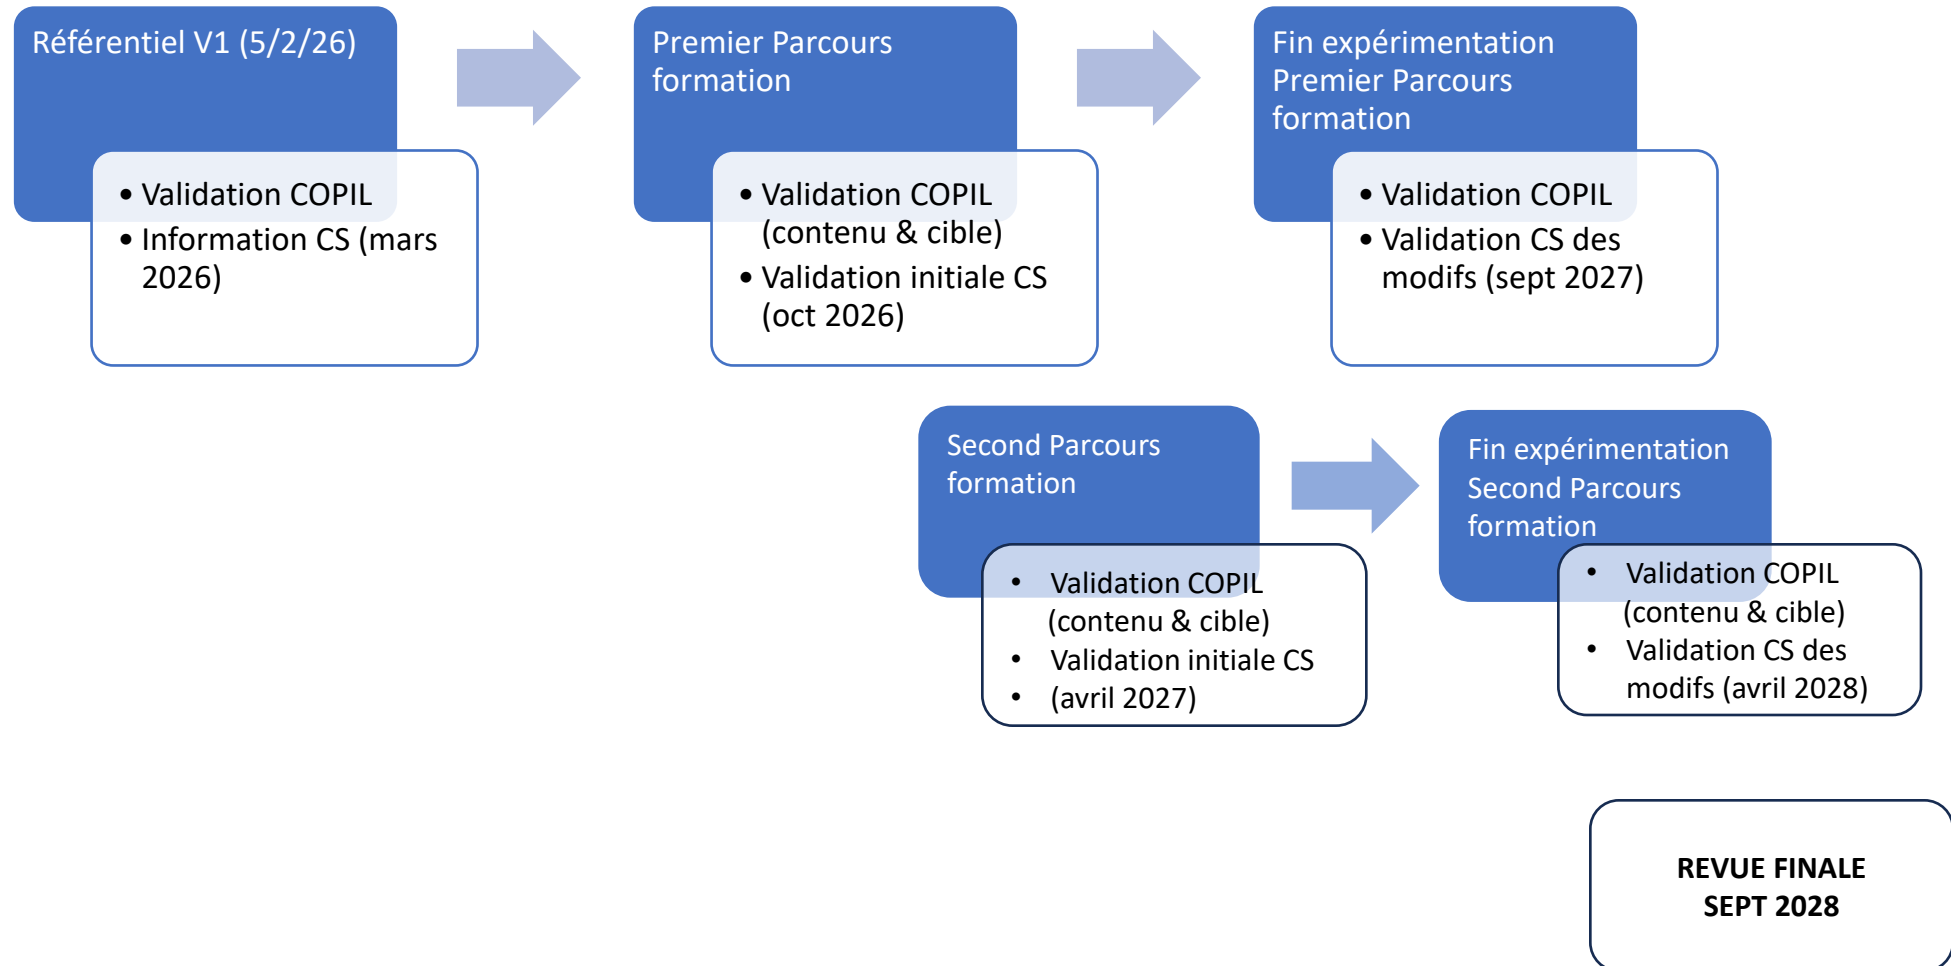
Référentiel V1 (5/2/26)

- Validation COPIL
- Information CS (mars 2026)

Premier Parcours formation

- Validation COPIL (contenu & cible)
- Validation initiale CS (oct 2026)

Fin expérimentation Premier Parcours formation

- Validation COPIL
- Validation CS des modifs (sept 2027)

Second Parcours formation

- Validation COPIL (contenu & cible)
- Validation initiale CS
- (avril 2027)

Fin expérimentation Second Parcours formation

- Validation COPIL (contenu & cible)
- Validation CS des modifs (avril 2028)

REVUE FINALE SEPT 2028